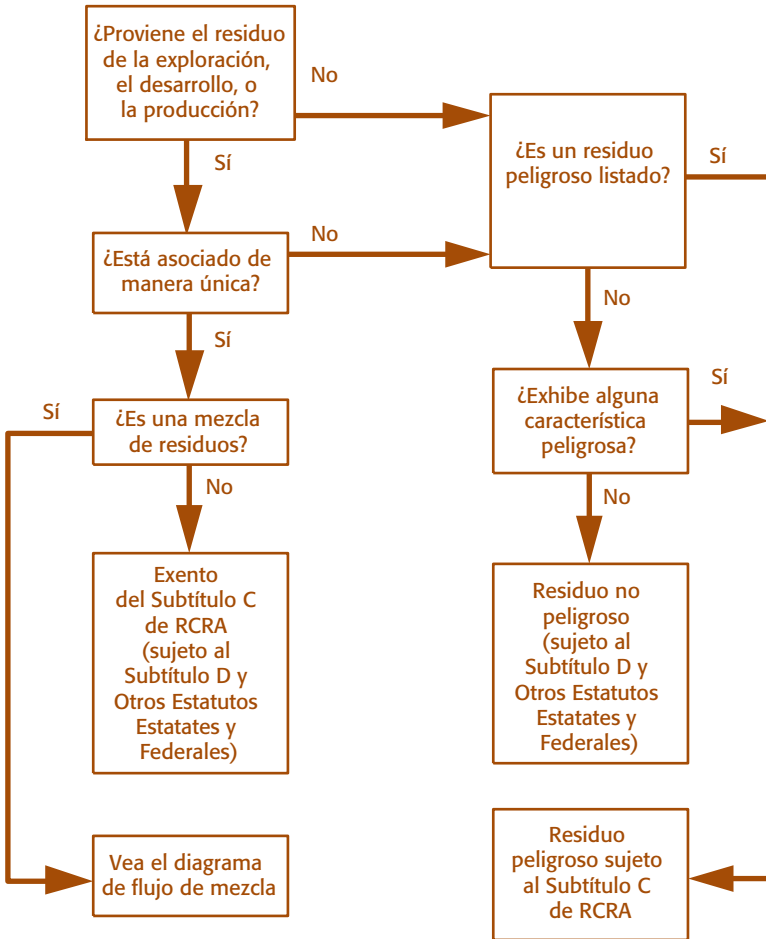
¿Proviene el residuo de la exploración, el desarrollo, o la producción?

No

Sí

¿Es un residuo peligroso listado?

Sí

¿Está asociado de manera única?

No

Sí

No

Sí

¿Es una mezcla de residuos?

¿Exhibe alguna característica peligrosa?

Sí

No

No

Exento del Subtítulo C de RCRA (sujeto al Subtítulo D y Otros Estatutos Estatates y Federales)

Residuo no peligroso (sujeto al Subtítulo D y Otros Estatutos Estatates y Federales)

Vea el diagrama de flujo de mezcla

Residuo peligroso sujeto al Subtítulo C de RCRA